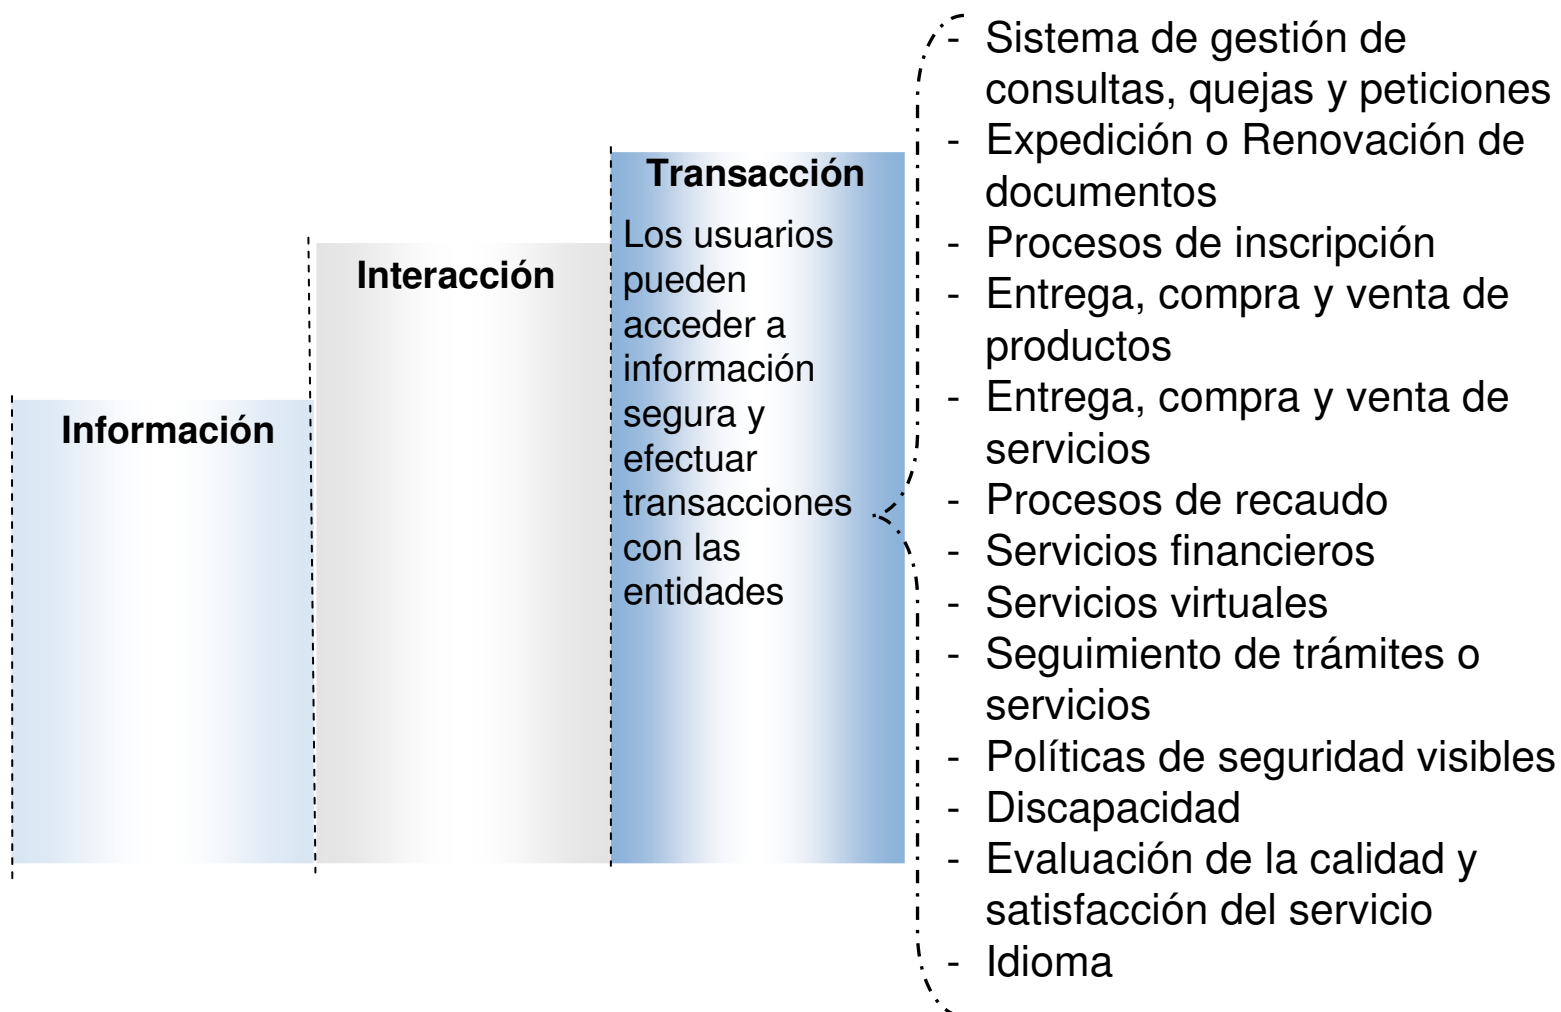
Información

Interacción

Transacción

Los usuarios pueden acceder a información segura y efectuar transacciones con las entidades

- Sistema de gestión de consultas, quejas y peticiones
- Expedición o Renovación de documentos
- Procesos de inscripción
- Entrega, compra y venta de productos
- Entrega, compra y venta de servicios
- Procesos de recaudo
- Servicios financieros
- Servicios virtuales
- Seguimiento de trámites o servicios
- Políticas de seguridad visibles
- Discapacidad
- Evaluación de la calidad y satisfacción del servicio
- Idioma